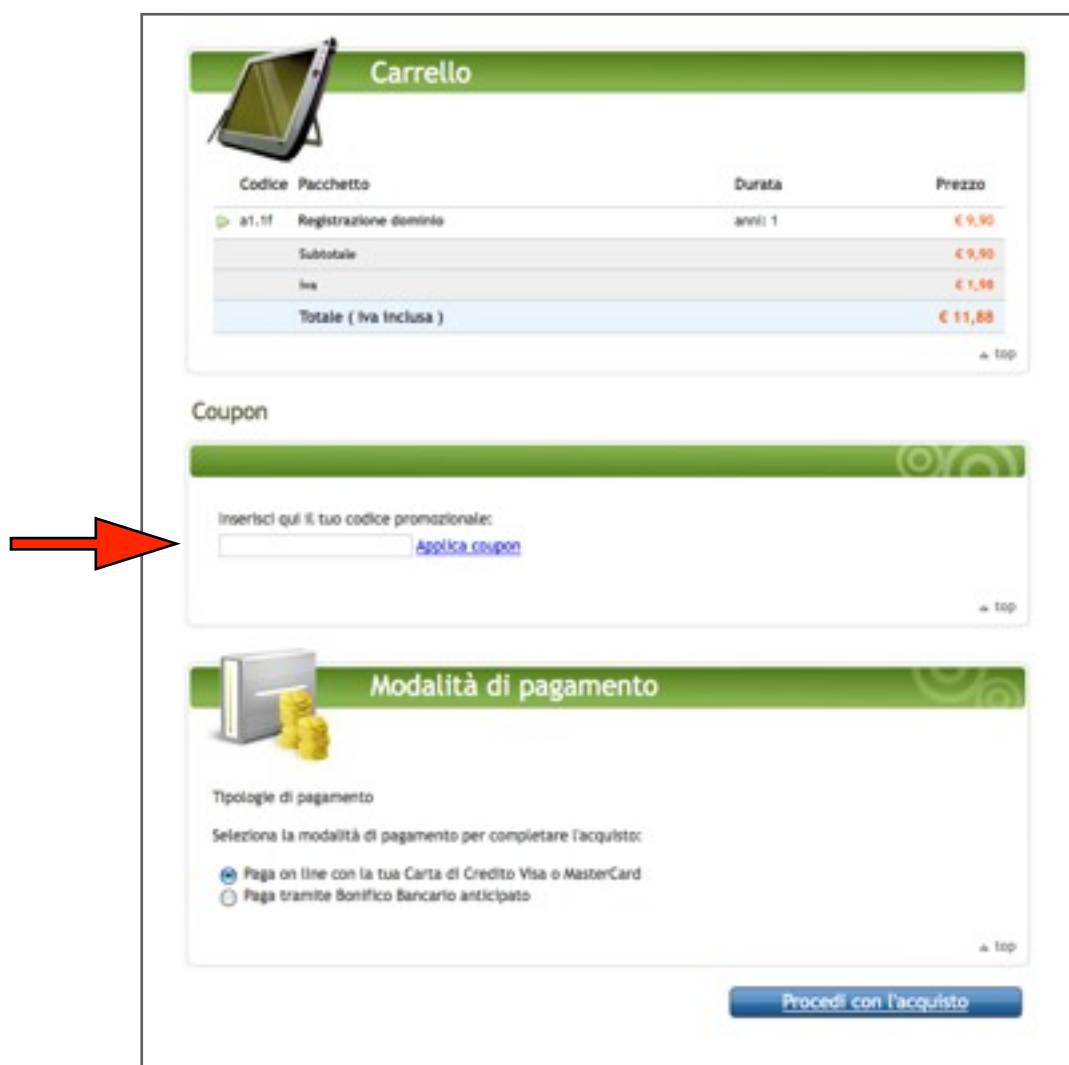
Carrello

| Codice | Pacchetto | Durata | Prezzo |
|---|---|---|---|
| a1.1f | Registrazione dominio | anni: 1 | € 9,90 |
| | Subtotale | | € 9,90 |
| | Iva | | € 1,98 |
| | Totale ( iva inclusa ) | | € 11,88 |

top

Coupon

Inserisci qui il tuo codice promozionale:

Applica coupon

top

Modalità di pagamento

Tipologie di pagamento

Seleziona la modalità di pagamento per completare l'acquisto:

Paga on line con la tua Carta di Credito Visa o MasterCard
Paga tramite Bonifico Bancario anticipato

top

Procedi con l'acquisto